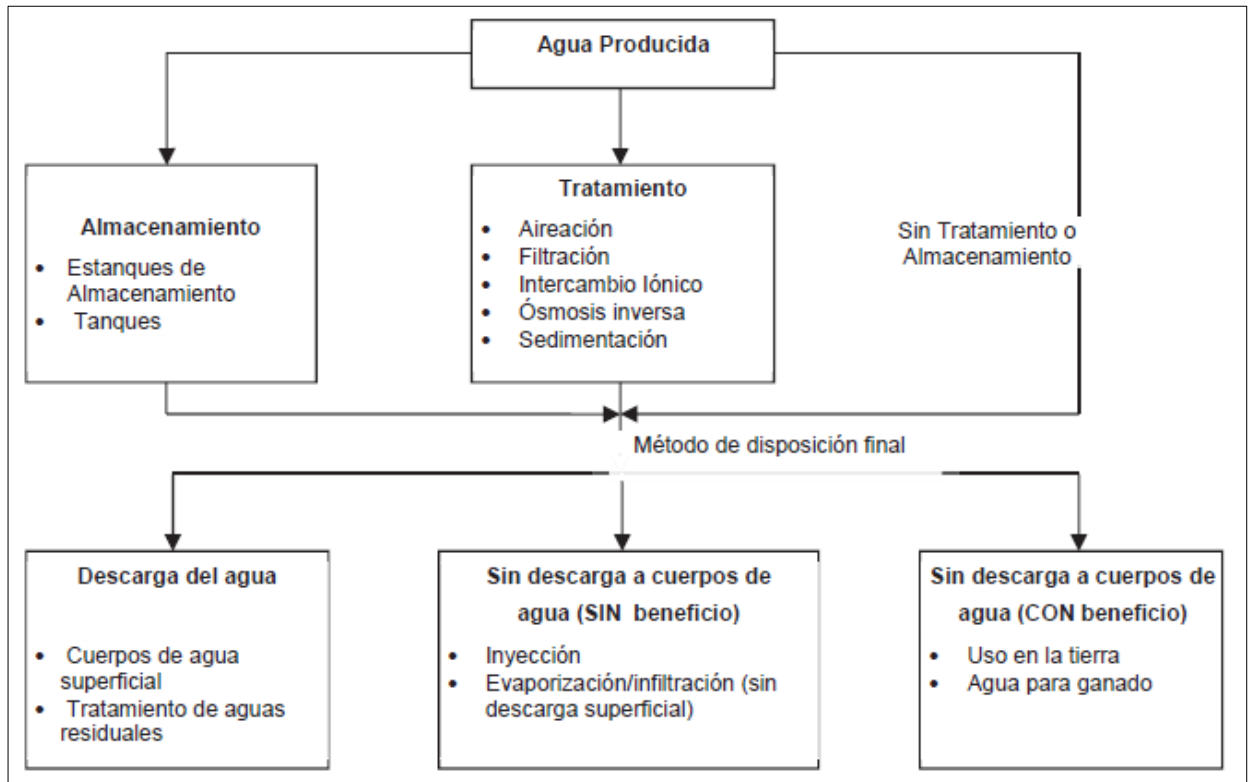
Agua Producida

Almacenamiento
• Estanques de Almacenamiento
• Tanques

Tratamiento
• Aireación
• Filtración
• Intercambio Iónico
• Ósmosis inversa
• Sedimentación

Sin Tratamiento o Almacenamiento

Método de disposición final

Descarga del agua
• Cuerpos de agua superficial
• Tratamiento de aguas residuales

Sin descarga a cuerpos de agua (SIN beneficio)
• Inyección
• Evaporización/infiltración (sin descarga superficial)

Sin descarga a cuerpos de agua (CON beneficio)
• Uso en la tierra
• Agua para ganado